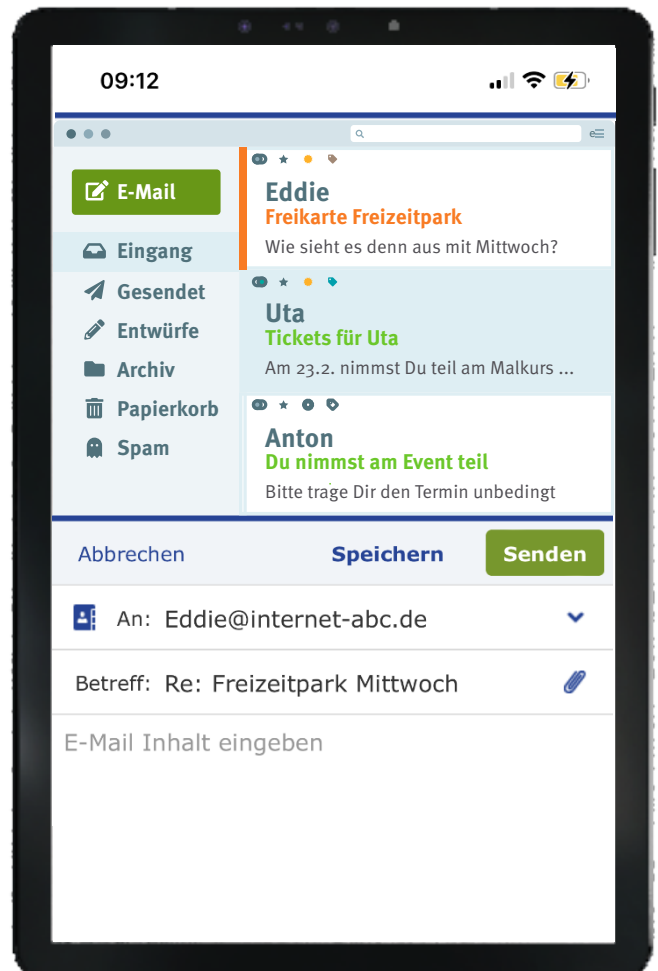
09:12

E-Mail

Eingang

Gesendet

Entwürfe

Archiv

Papierkorb

Spam

Eddie
Freikarte Freizeitpark
Wie sieht es denn aus mit Mittwoch?

Uta
Tickets für Uta
Am 23.2. nimmst Du teil am Malkurs ...

Anton
Du nimmst am Event teil
Bitte trage Dir den Termin unbedingt

Abbrechen Speichern Senden

An: Eddie@internet-abc.de

Betreff: Re: Freizeitpark Mittwoch

E-Mail Inhalt eingeben